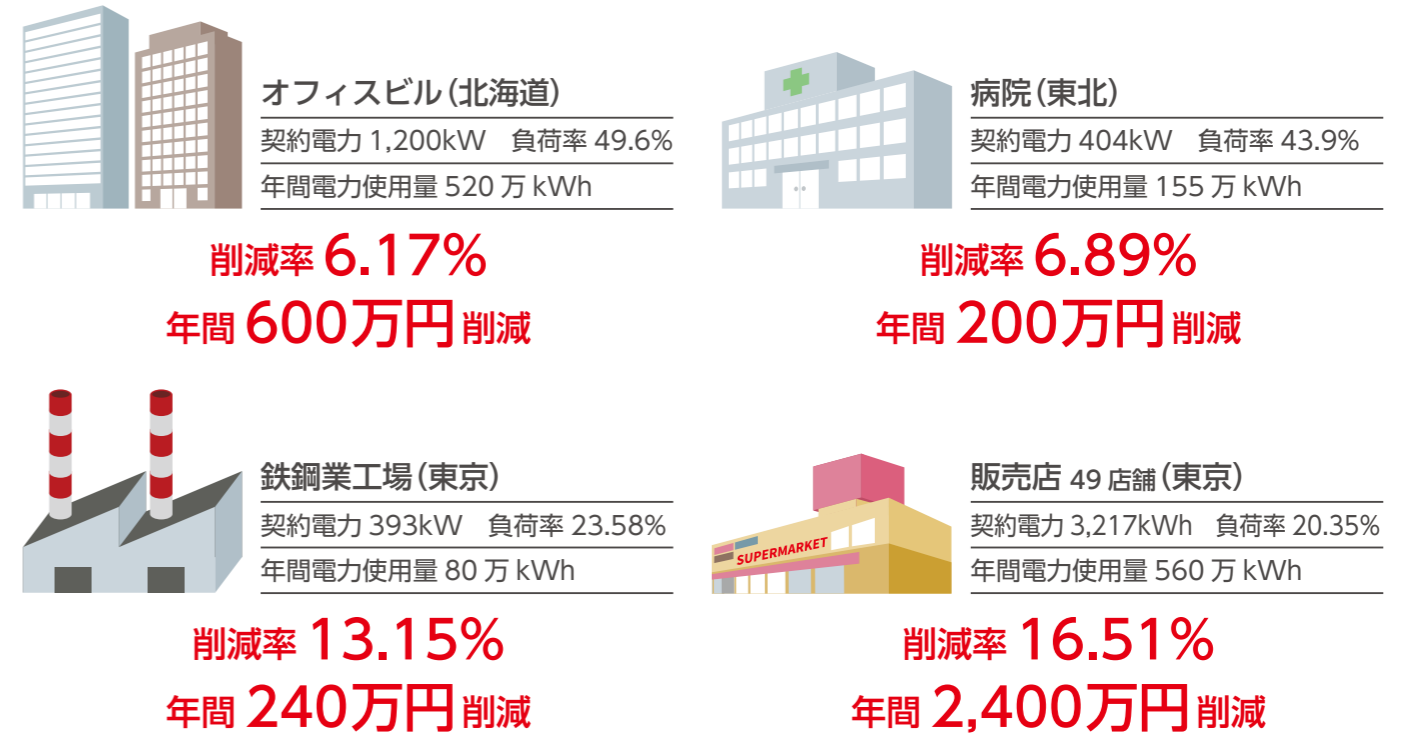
オフィスビル（北海道）

契約電力 1,200kW　負荷率 49.6%

年間電力使用量 520 万 kWh

削減率 6.17%

年間 600万円 削減

病院（東北）

契約電力 404kW　負荷率 43.9%

年間電力使用量 155 万 kWh

削減率 6.89%

年間 200万円 削減

鉄鋼業工場（東京）

契約電力 393kW　負荷率 23.58%

年間電力使用量 80 万 kWh

削減率 13.15%

年間 240万円 削減

SUPERMARKET

販売店 49 店舗（東京）

契約電力 3,217kWh　負荷率 20.35%

年間電力使用量 560 万 kWh

削減率 16.51%

年間 2,400万円 削減